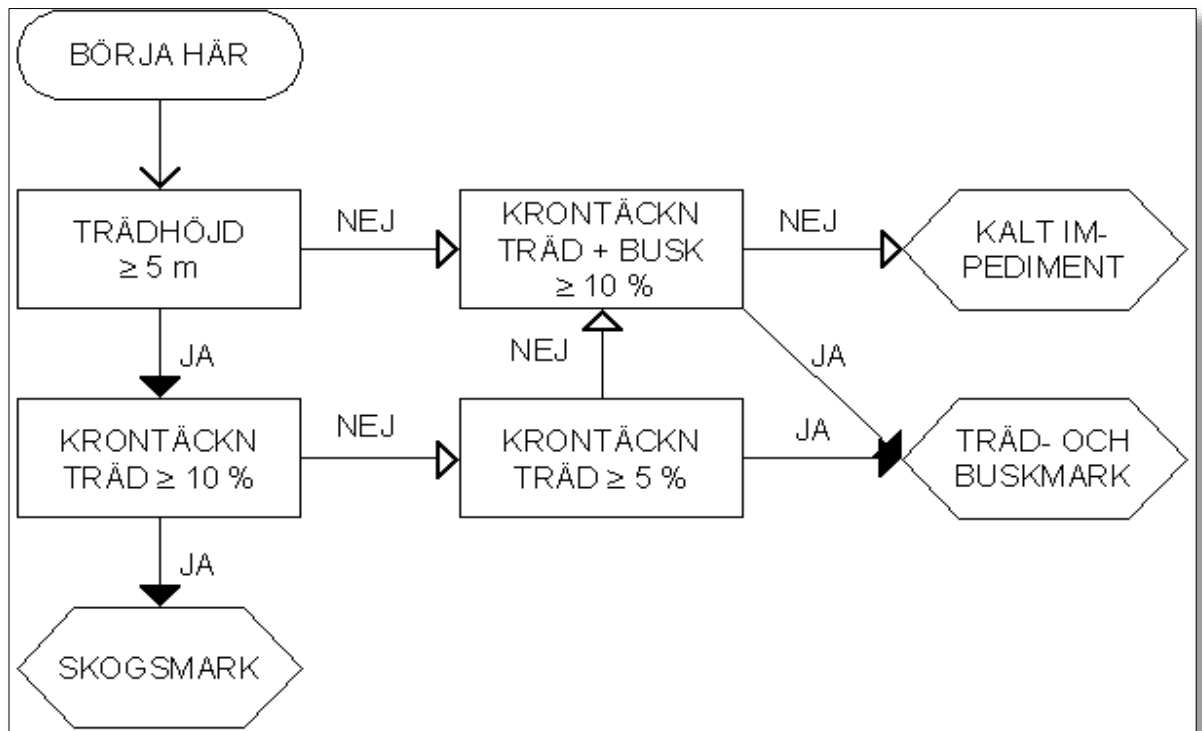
BÖRJA HÄR

TRÄDHÖJD $\geq 5$ m

NEJ

KRONTÄCKN TRÄD + BUSK $\geq 10$ %

NEJ

KALT IMPEDIMENT

JA

NEJ

JA

KRONTÄCKN TRÄD $\geq 10$ %

NEJ

KRONTÄCKN TRÄD $\geq 5$ %

JA

TRÄD- OCH BUSKMARK

JA

SKOGSMARK